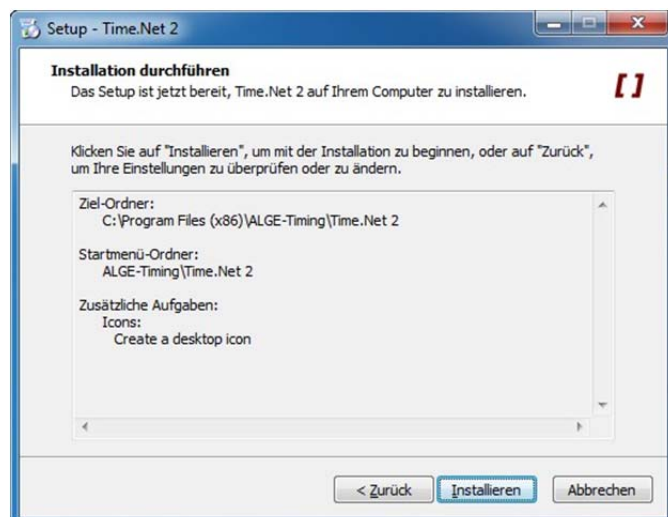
Setup - Time.Net 2

Installation durchführen
Das Setup ist jetzt bereit, Time.Net 2 auf Ihrem Computer zu installieren.

Klicken Sie auf "Installieren", um mit der Installation zu beginnen, oder auf "Zurück", um Ihre Einstellungen zu überprüfen oder zu ändern.

Ziel-Ordner:
C:\Program Files (x86)\ALGE-Timing\Time.Net 2

Startmenü-Ordner:
ALGE-Timing\Time.Net 2

Zusätzliche Aufgaben:
Icons:
Create a desktop icon

< Zurück
Installieren
Abbrechen